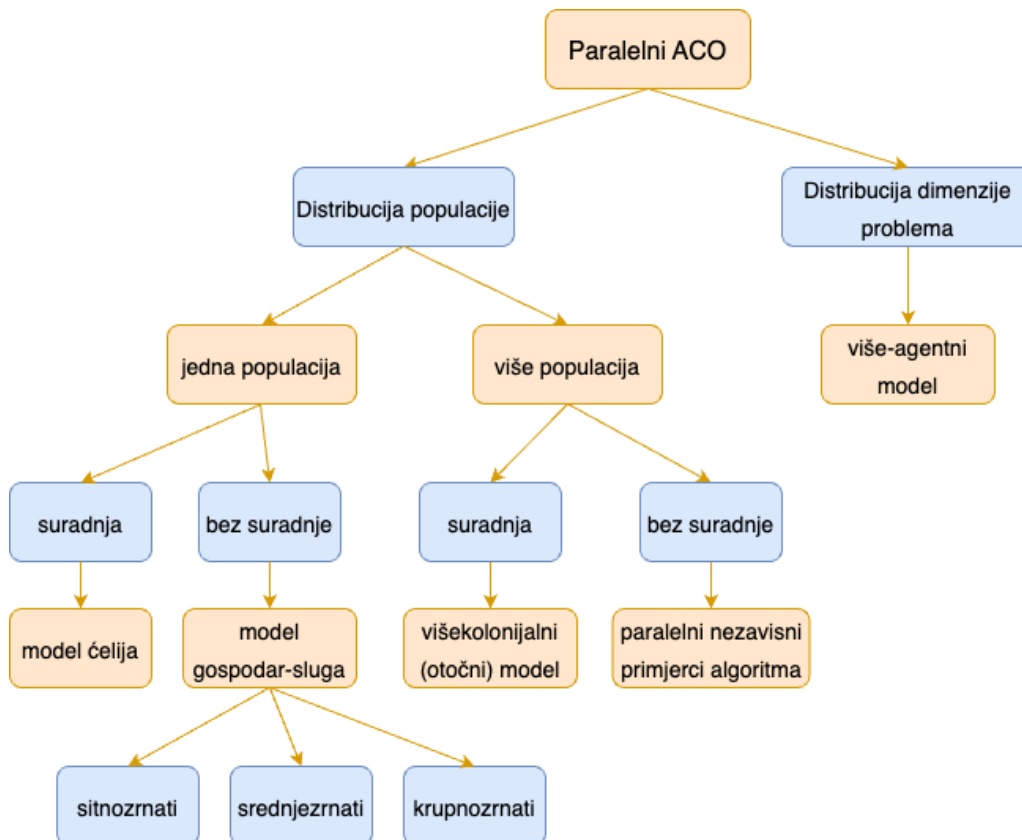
Paralelni ACO

Distribucija populacije

Distribucija dimenzije problema

jedna populacija

više populacija

više-agentni model

suradnja

bez suradnje

suradnja

bez suradnje

model ćelija

model gospodar-sluga

višekolonijalni (otočni) model

paralelni nezavisni primjerci algoritma

sitnozrnati

srednjezrnati

krupnozrnati